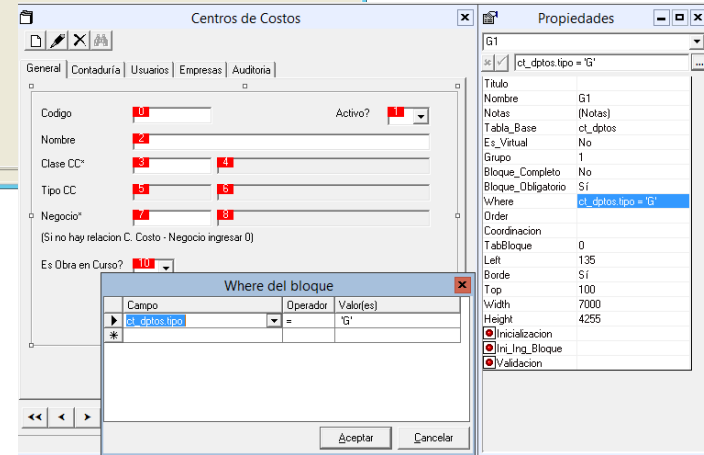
Centros de Costos

General | Contaduría | Usuarios | Empresas | Auditoria

Codigo 0
Activo? 1
Nombre 2
Clase CC* 3 4
Tipo CC 5 6
Negocio* 7 8
(Si no hay relacion C. Costo - Negocio ingresar 0)
Es Obra en Curso? 10

Where del bloque

| | Campo | Operador | Valor(es) |
|---|---|---|---|
| ▶ | ct_dptos.tipo | = | 'G' |
| * | | | |

Aceptar Cancelar

Propiedades

G1

ct_dptos.tipo = 'G'

| | |
|---|---|
| Titulo | |
| Nombre | G1 |
| Notas | (Notas) |
| Tabla_Base | ct_dptos |
| Es_Virtual | No |
| Grupo | 1 |
| Bloque_Completo | No |
| Bloque_Obligatorio | Sí |
| Where | ct_dptos.tipo = 'G' |
| Order | |
| Coordinacion | |
| TabBloque | 0 |
| Left | 135 |
| Borde | Sí |
| Top | 100 |
| Width | 7000 |
| Height | 4255 |
| Inicializacion | |
| Ini_Ing_Bloque | |
| Validacion | |